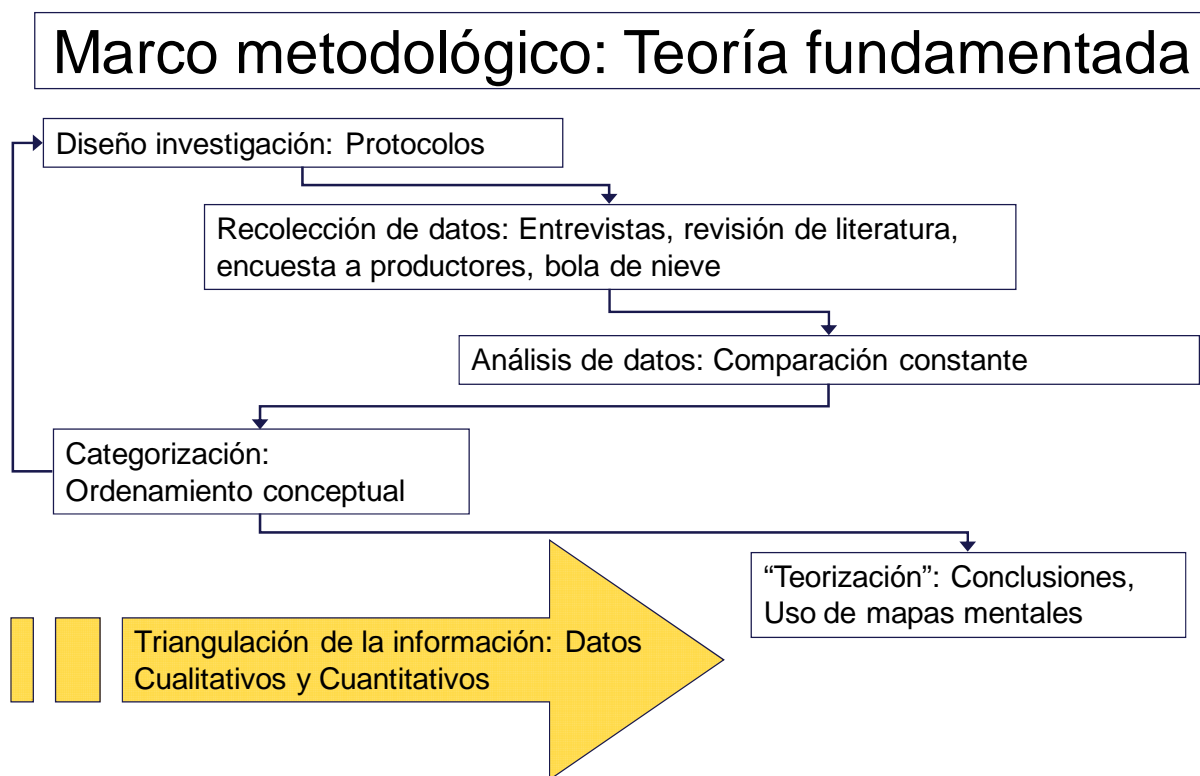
Marco metodológico: Teoría fundamentada

Diseño investigación: Protocolos

Recolección de datos: Entrevistas, revisión de literatura, encuesta a productores, bola de nieve

Análisis de datos: Comparación constante

Categorización: Ordenamiento conceptual

"Teorización": Conclusiones, Uso de mapas mentales

Triangulación de la información: Datos Cualitativos y Cuantitativos